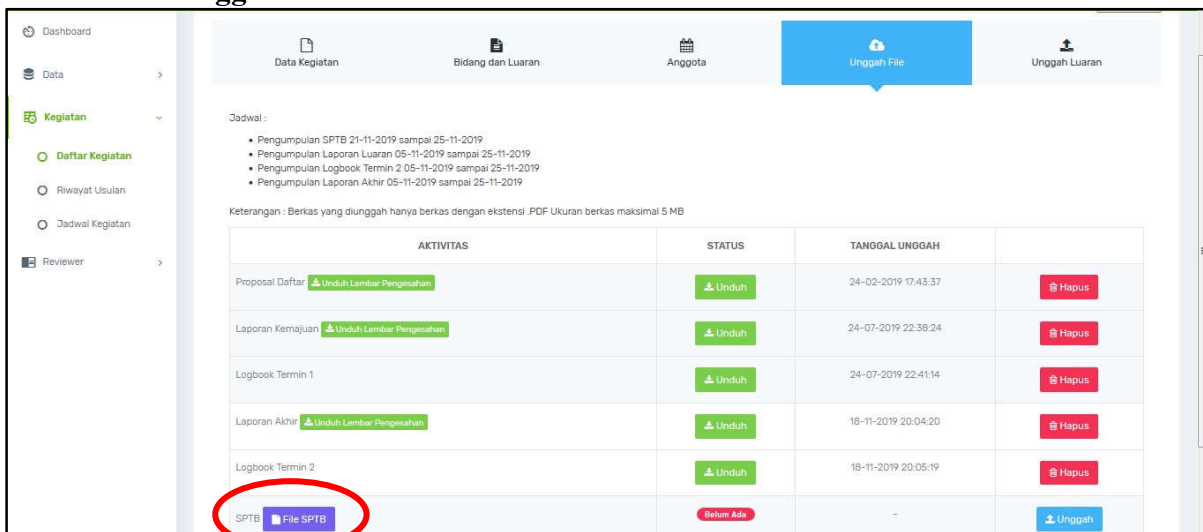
Dashboard

Data

Kegiatan

Daftar Kegiatan

Riwayat Usulan

Jadwal Kegiatan

Reviewer

Data Kegiatan

Bidang dan Luaran

Anggota

Unggah File

Unggah Luaran

Jadwal :

- Pengumpulan SPTB 21-11-2019 sampai 25-11-2019
- Pengumpulan Laporan Luaran 05-11-2019 sampai 25-11-2019
- Pengumpulan Logbook Termin 2 05-11-2019 sampai 25-11-2019
- Pengumpulan Laporan Akhir 05-11-2019 sampai 25-11-2019

Keterangan : Berkas yang diunggah hanya berkas dengan ekstensi .PDF Ukuran berkas maksimal 5 MB

| AKTIVITAS | STATUS | TANGGAL UNGGAH | |
|---|---|---|---|
| Proposal Daftar Unduh Lembar Pengesahan | Unduh | 24-02-2019 17:43:37 | Hapus |
| Laporan Kemajuan Unduh Lembar Pengesahan | Unduh | 24-07-2019 22:38:24 | Hapus |
| Logbook Termin 1 | Unduh | 24-07-2019 22:41:14 | Hapus |
| Laporan Akhir Unduh Lembar Pengesahan | Unduh | 18-11-2019 20:04:20 | Hapus |
| Logbook Termin 2 | Unduh | 18-11-2019 20:05:19 | Hapus |
| SPTB File SPTB | Belum Ada | - | Unggah |